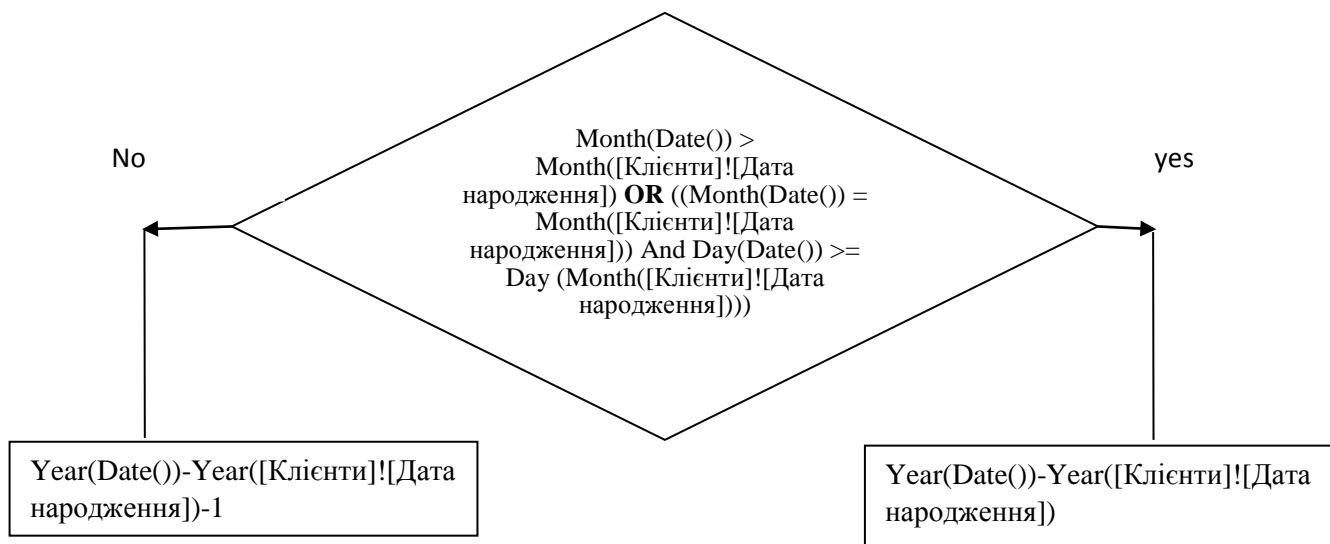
No

Month(Date()) > Month([Клієнти]![Дата народження]) **OR** ((Month(Date()) = Month([Клієнти]![Дата народження])) And Day(Date()) >= Day (Month([Клієнти]![Дата народження])))

yes

Year(Date())-Year([Клієнти]![Дата народження])-1

Year(Date())-Year([Клієнти]![Дата народження])